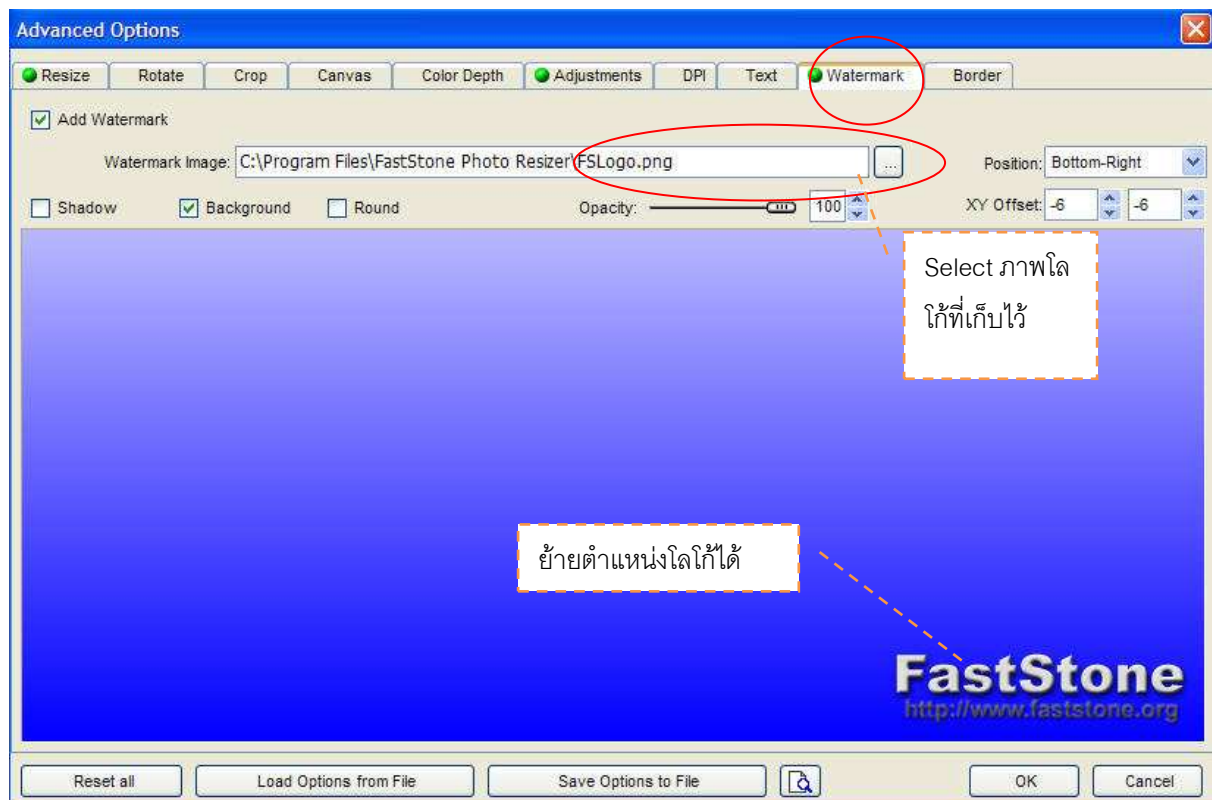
Advanced Options

Resize | Rotate | Crop | Canvas | Color Depth | Adjustments | DPI | Text | Watermark | Border

Add Watermark

Watermark Image: C:\Program Files\FastStone Photo Resizer\FSLogo.png ...

Position: Bottom-Right

Shadow Background Round Opacity: 100 XY Offset: -6 -6

Select ภาพโลโก้ที่เก็บไว้

ย้ายตำแหน่งโลโก้ได้

FastStone
http://www.faststone.org

Reset all | Load Options from File | Save Options to File | OK | Cancel